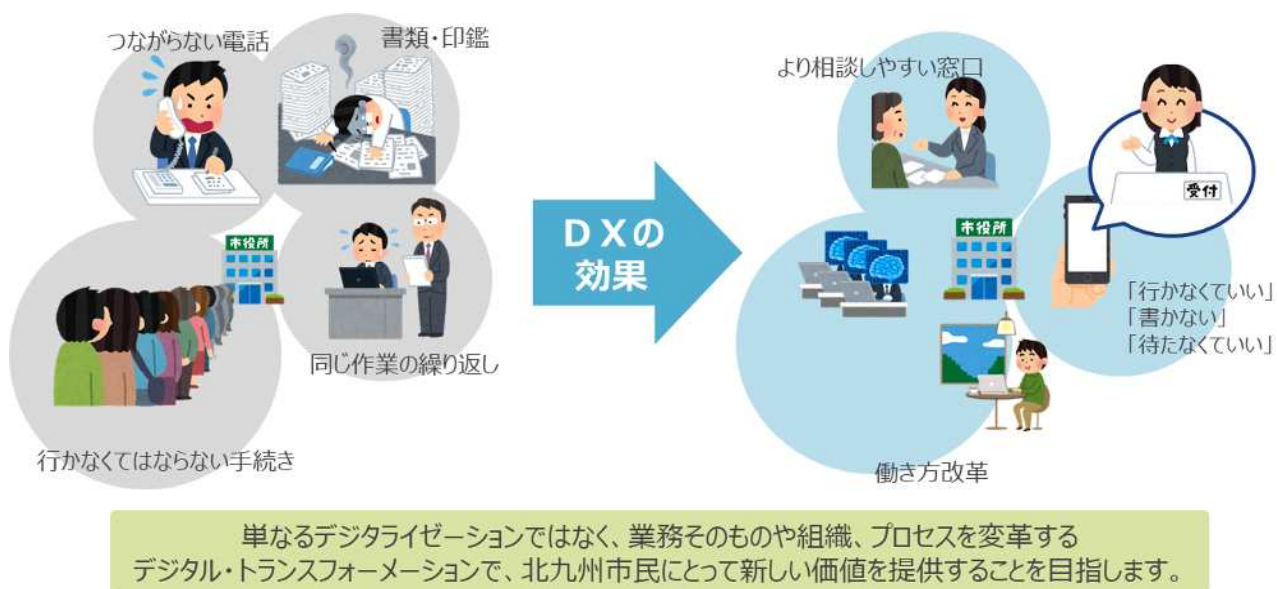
つながらない電話

書類・印鑑

市役所

同じ作業の繰り返し

行かなくてはならない手続き

DXの
効果

より相談しやすい窓口

受付

市役所

「行かなくていい」
「書かない」
「待たなくていい」

働き方改革

単なるデジタライゼーションではなく、業務そのものや組織、プロセスを変革する
デジタル・トランスフォーメーションで、北九州市民にとって新しい価値を提供することを目指します。